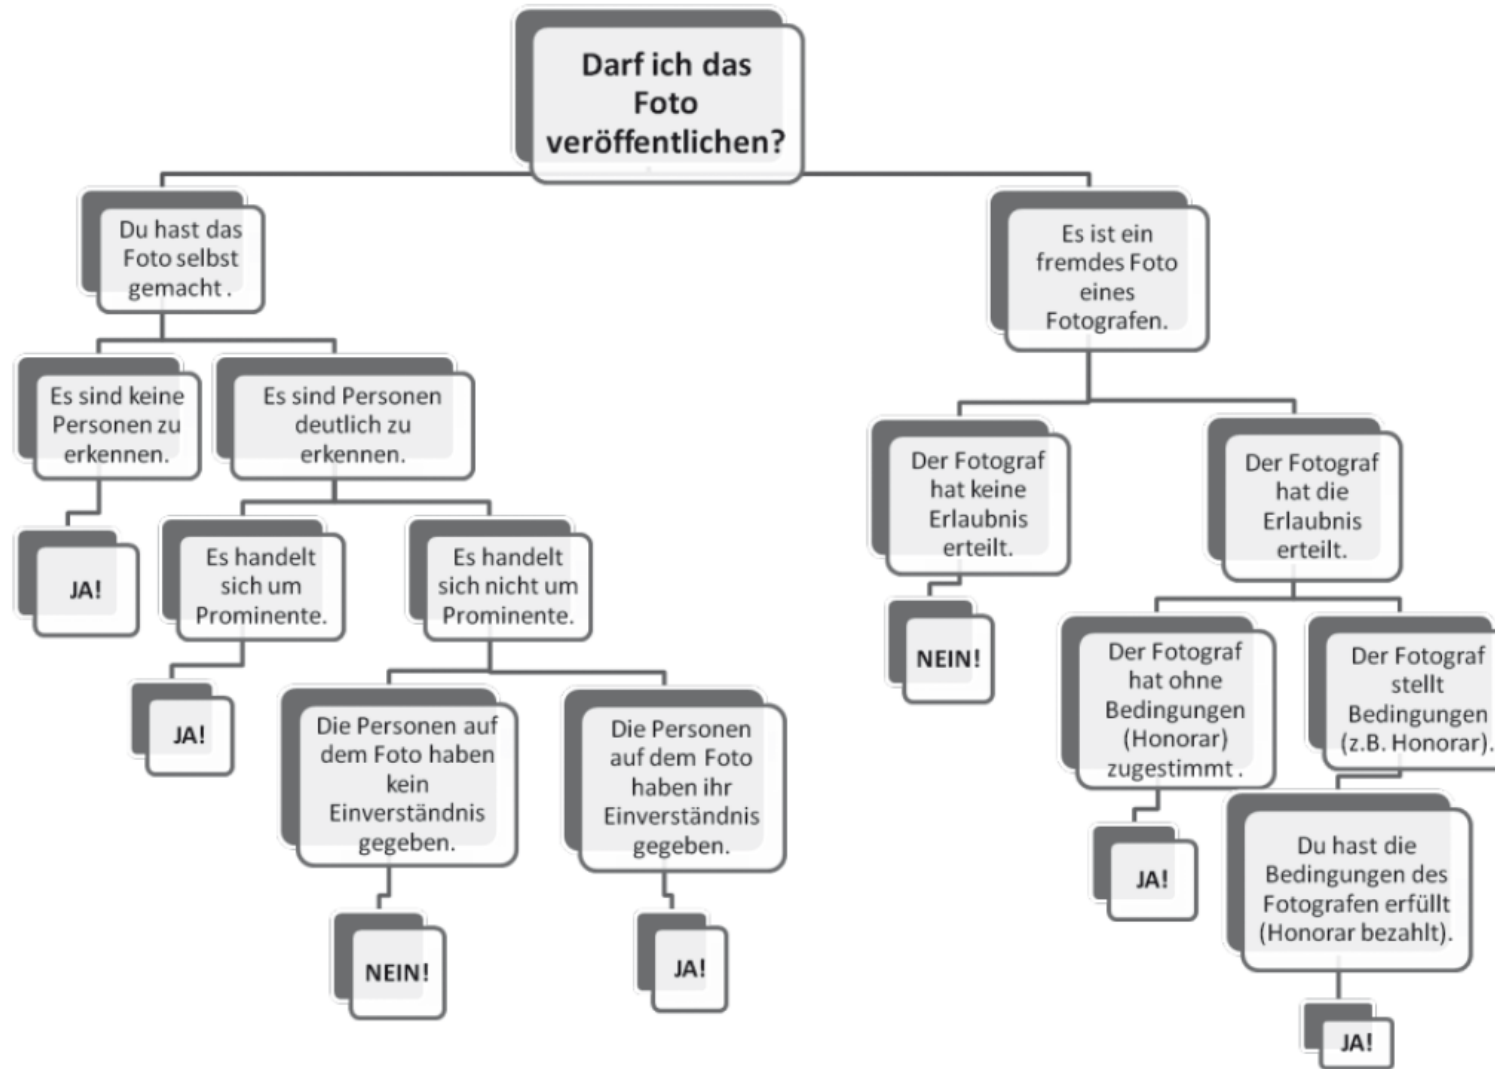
Darf ich das Foto veröffentlichen?

Du hast das Foto selbst gemacht .

Es sind keine Personen zu erkennen.

JA!

Es sind Personen deutlich zu erkennen.

Es handelt sich um Prominente.

JA!

Es handelt sich nicht um Prominente.

Die Personen auf dem Foto haben kein Einverständnis gegeben.

NEIN!

Die Personen auf dem Foto haben ihr Einverständnis gegeben.

JA!

Es ist ein fremdes Foto eines Fotografen.

Der Fotograf hat keine Erlaubnis erteilt.

NEIN!

Der Fotograf hat die Erlaubnis erteilt.

Der Fotograf hat ohne Bedingungen (Honorar) zugestimmt .

JA!

Der Fotograf stellt Bedingungen (z.B. Honorar).

Du hast die Bedingungen des Fotografen erfüllt (Honorar bezahlt).

JA!